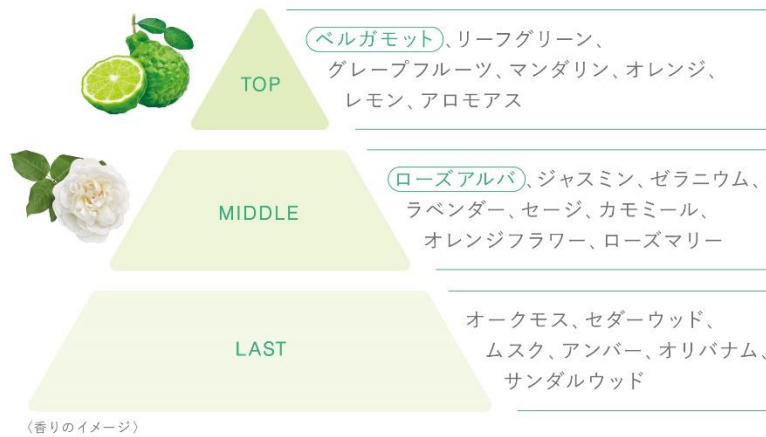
TOP

ベルガモット、リーフグリーン、グレープフルーツ、マンダリン、オレンジ、レモン、アロモアス

MIDDLE

ローズアルバ、ジャスミン、ゼラニウム、ラベンダー、セージ、カモミール、オレンジフラワー、ローズマリー

LAST

オークモス、セダーウッド、ムスク、アンバー、オリバナム、サンダルウッド

〈香りのイメージ〉